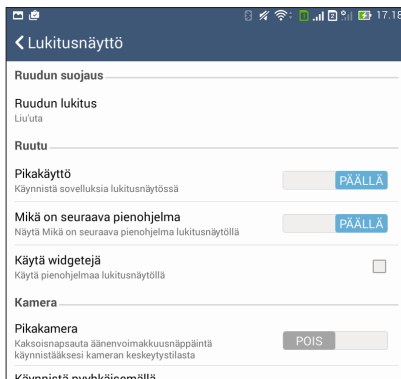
17.18

Lukitusnäyttö

Ruudun suojaus

Ruudun lukitus
Liu'uta

Ruutu

Pikakäyttö
Käynnistä sovelluksia lukitusnäytössä
PÄÄLLÄ

Mikä on seuraava pienohjelma
Näytä Mikä on seuraava pienohjelma lukitusnäytöllä
PÄÄLLÄ

Käytä widgetejä
Käytä pienohjelmaa lukitusnäytöllä

Kamera

Pikakamera
Kaksoisnapsauta äänenvoimakkuusnäppäintä käynnistääksesi kameran keskeytystilasta
POIS

Käynnistä pyyhkäisemällä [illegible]